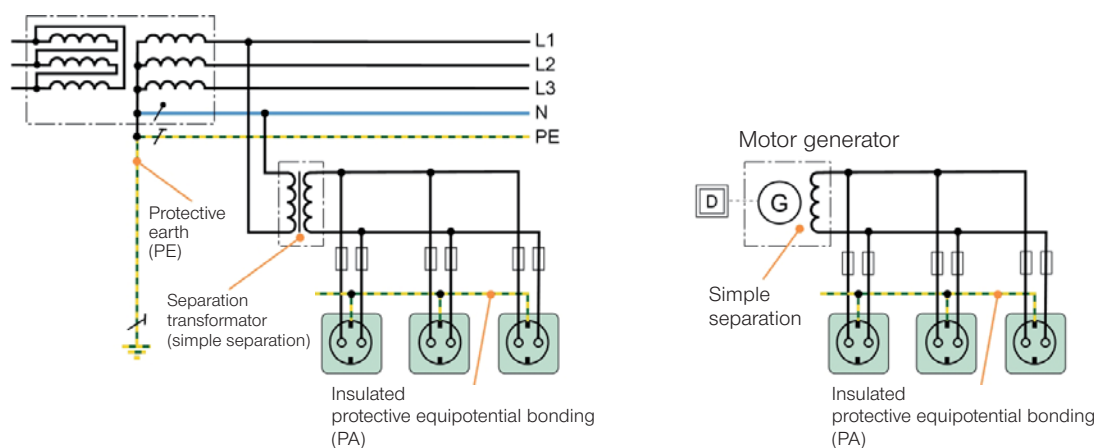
L1
L2
L3
N
PE

Protective earth (PE)

Separation transformator (simple separation)

Insulated protective equipotential bonding (PA)

Motor generator

D

G

Simple separation

Insulated protective equipotential bonding (PA)